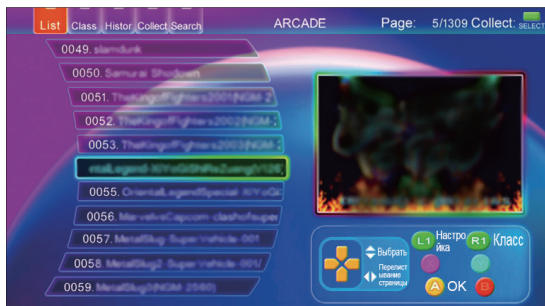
List Class Histor Collect Search

ARCADE

Page: 5/1309 Collect: SELECT

0049. slamdunk

0050. Samurai Shodown

0051. TheKingofFighters2001(NGM-2

0052. TheKingofFighters2002(NGM-2

0053. TheKingofFighters2003(NGM-2

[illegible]

0055. OrientalLegendSpecial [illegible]

0056. MarvelvsCapcom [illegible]

0057. MetalSlug-SuperVehicle-001

0058. MetalSlug2-SuperVehicle-001/

0059. MetalSlug3(NGM-2560)

Выбрать

Перелистывание страницы

L1 Настройка

R1 Класс

A OK

B